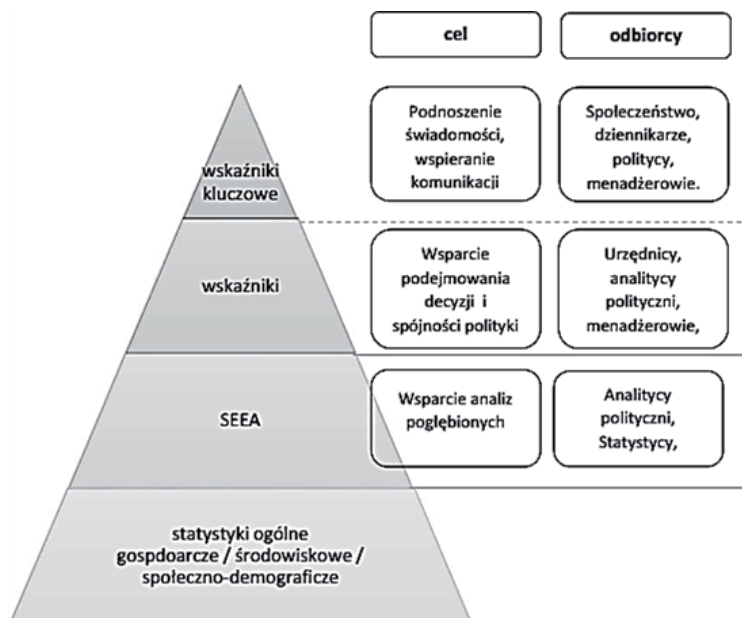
cel

odbiorcy

wskaźniki kluczowe

Podnoszenie świadomości, wspieranie komunikacji

Społeczeństwo, dziennikarze, politycy, menadżerowie.

wskaźniki

Wsparcie podejmowania decyzji i spójności polityki

Urzędnicy, analitycy polityczni, menadżerowie,

SEEA

Wsparcie analiz pogłębionych

Analitycy polityczni, Statystycy,

statystyki ogólne gospdoarcze / środowiskowe / społeczno-demograficze